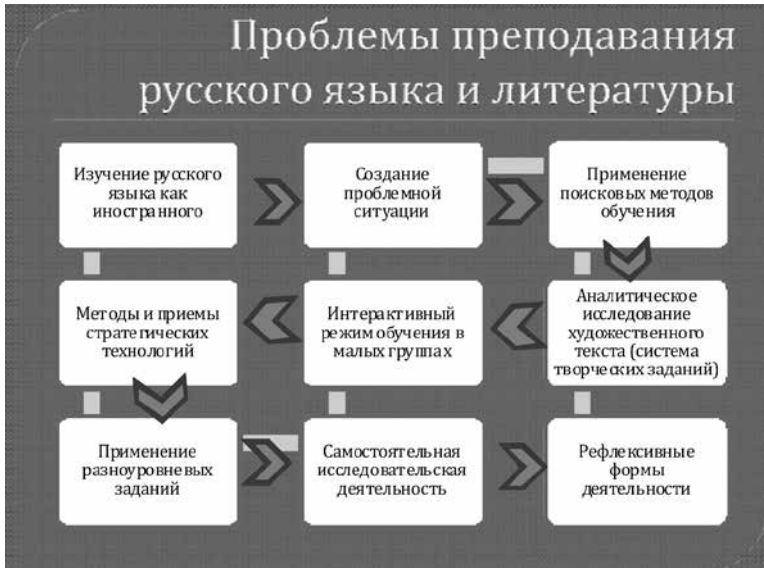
Проблемы преподавания русского языка и литературы

Изучение русского языка как иностранного

Создание проблемной ситуации

Применение поисковых методов обучения

Методы и приемы стратегических технологий

Интерактивный режим обучения в малых группах

Аналитическое исследование художественного текста (система творческих заданий)

Применение разноуровневых заданий

Самостоятельная исследовательская деятельность

Рефлексивные формы деятельности